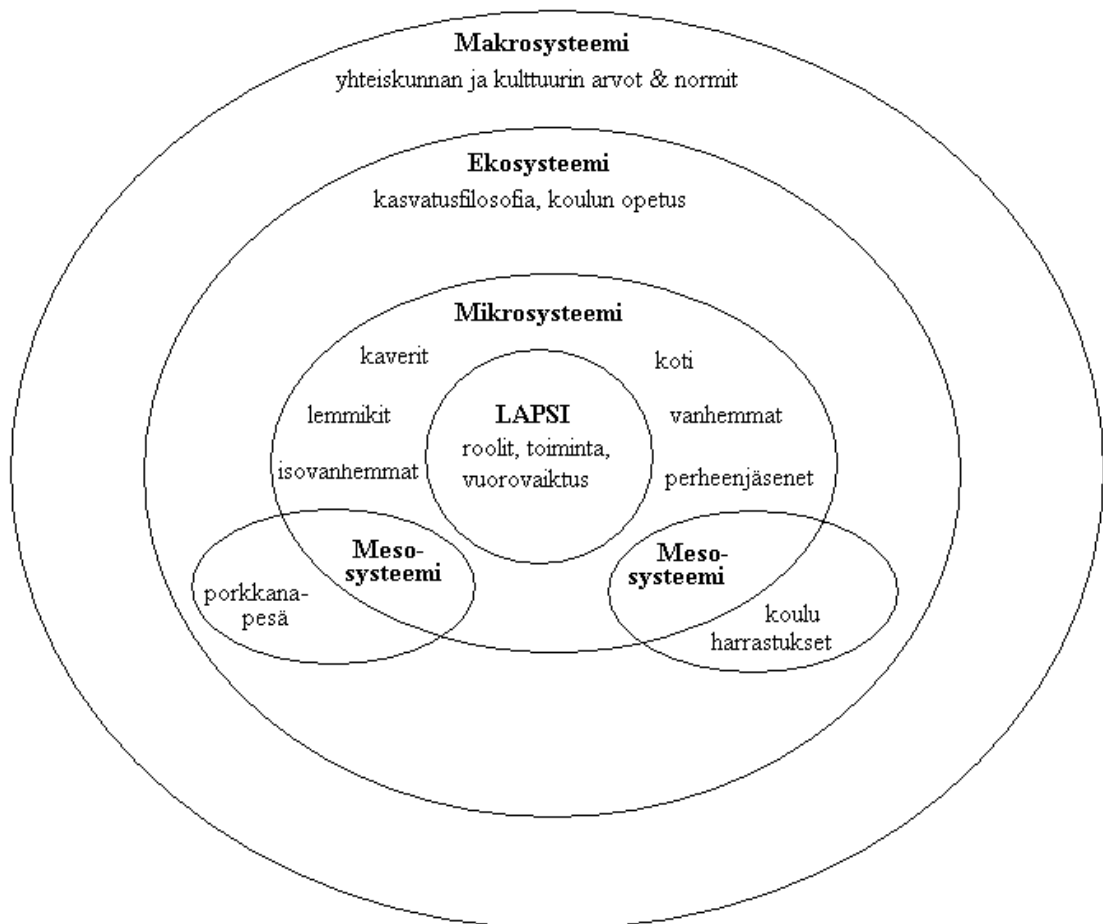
Makrosysteemi
yhteiskunnan ja kulttuurin arvot & normit

Ekosysteemi
kasvatusfilosofia, koulun opetus

Mikrosysteemi

kaverit

koti

lemmikit

LAPSI
roolit, toiminta, vuorovaiktus

vanhemmat

isovanhemmat

perheenjäsenet

Mesosysteemi

porkkanapesä

Mesosysteemi

koulu
harrastukset